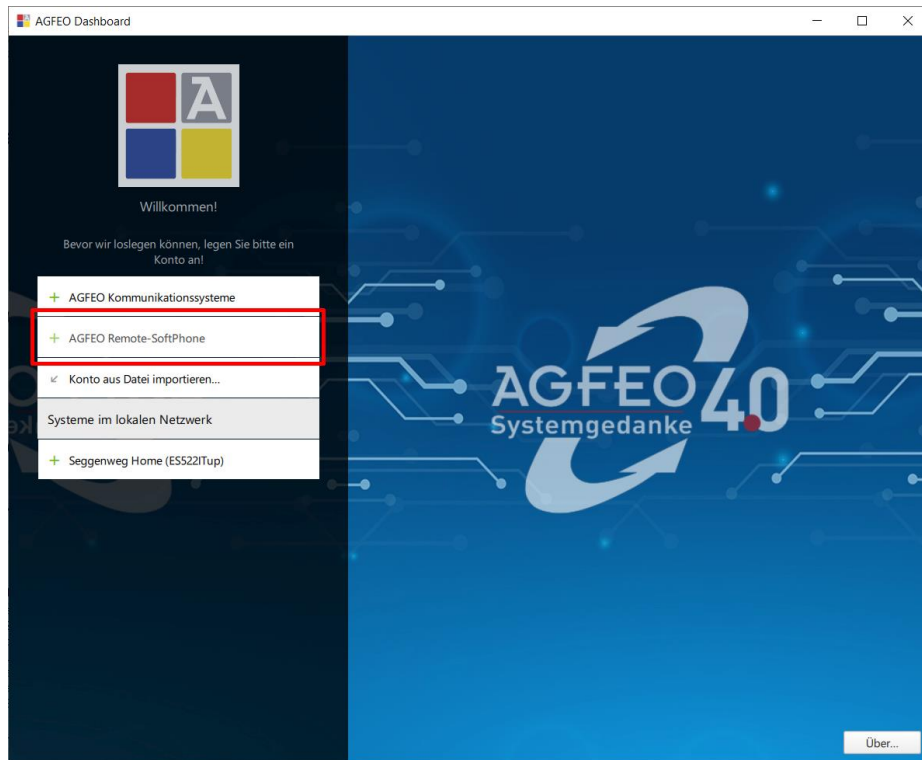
AGFEO Dashboard

A

Willkommen!

Bevor wir loslegen können, legen Sie bitte ein Konto an!

+ AGFEO Kommunikationssysteme

+ AGFEO Remote-SoftPhone

Konto aus Datei importieren...

Systeme im lokalen Netzwerk

+ Seggenweg Home (ES522ITup)

AGFEO 4.0 Systemgedanke

Über...